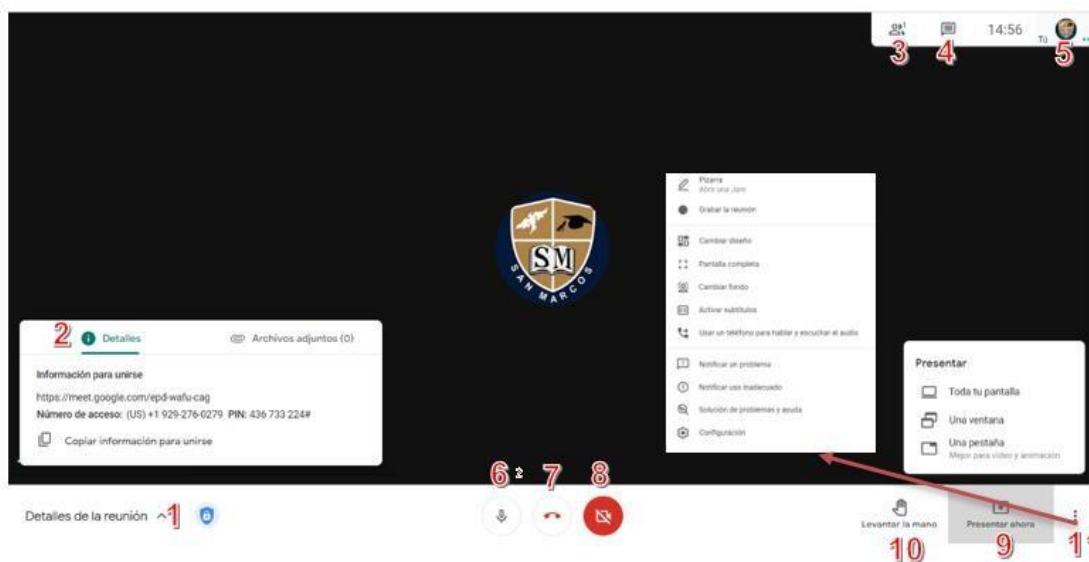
3 4 14:56 Tú 5

Pizarra
Abrir una Jam
Grabar la reunión
Cambiar diseño
Pantalla completa
Cambiar fondo
Activar subtítulos
Usar un teléfono para hablar y escuchar el audio
Notificar un problema
Notificar uso inadecuado
Solución de problemas y ayuda
Configuración

SM
SAN MARCOS

2 Detalles Archivos adjuntos (0)
Información para unirse
https://meet.google.com/epd-wafu-cag
Número de acceso: (US) +1 929-276-0279 PIN: 436 733 224#
Copiar información para unirse

Presentar
Toda tu pantalla
Una ventana
Una pestaña
Mejor para vídeo y animación

Detalles de la reunión ^ 1
6 7 8
Levantar la mano 10
Presentar ahora 9
1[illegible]